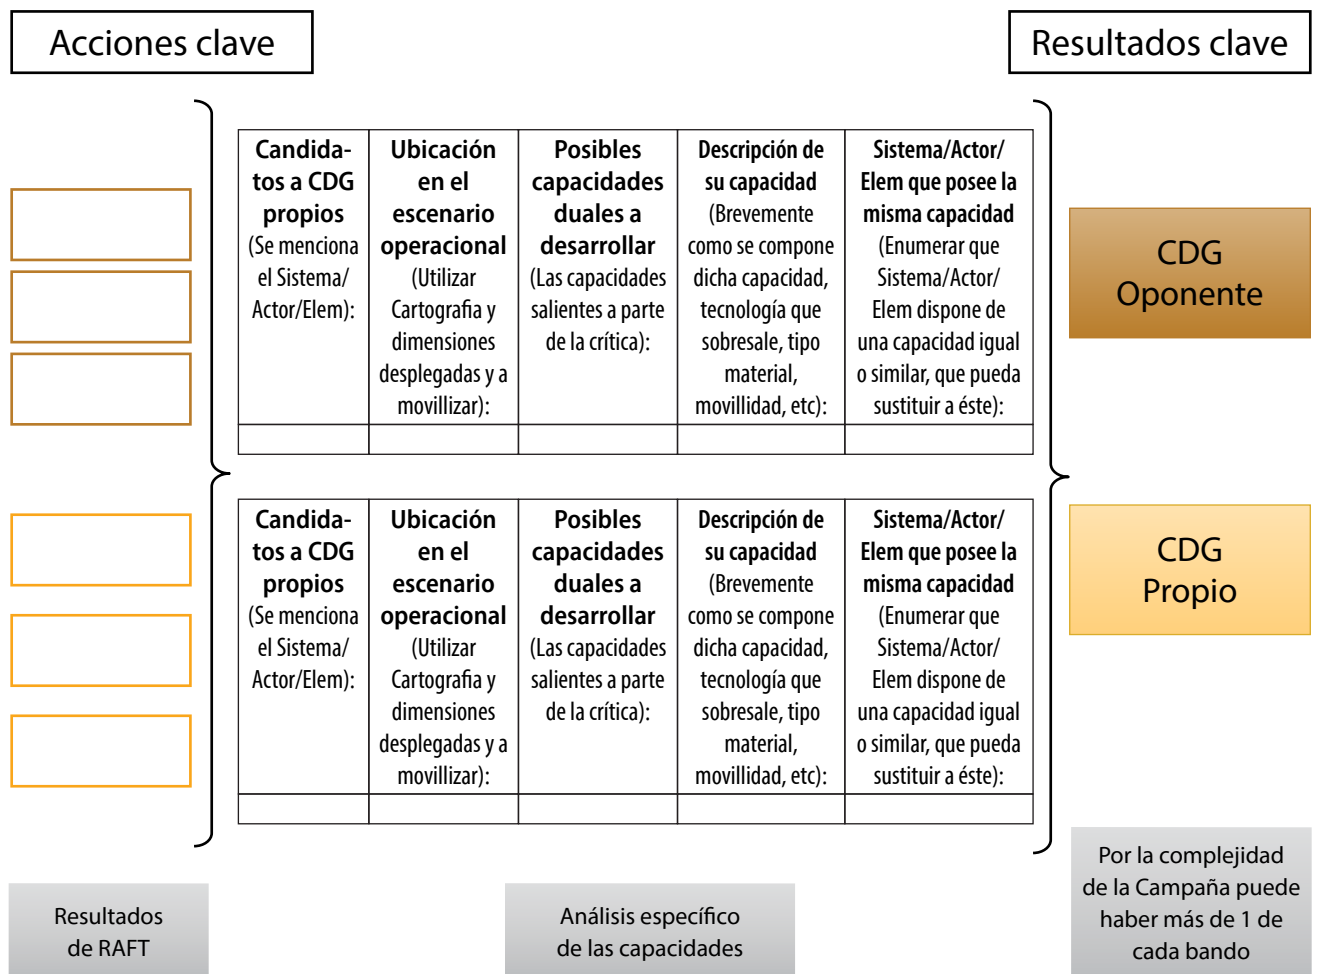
Acciones clave

Resultados clave

| Candidatos a CDG propios (Se menciona el Sistema/ Actor/Elem): | Ubicación en el escenario operacional (Utilizar Cartografia y dimensiones desplegadas y a movillizar): | Posibles capacidades duales a desarrollar (Las capacidades salientes a parte de la crítica): | Descripción de su capacidad (Brevemente como se compone dicha capacidad, tecnología que sobresale, tipo material, movillidad, etc): | Sistema/Actor/ Elem que posee la misma capacidad (Enumerar que Sistema/Actor/ Elem dispone de una capacidad igual o similar, que pueda sustituir a éste): |
|---|---|---|---|---|
| | | | | |

CDG Oponente

| Candidatos a CDG propios (Se menciona el Sistema/ Actor/Elem): | Ubicación en el escenario operacional (Utilizar Cartografia y dimensiones desplegadas y a movillizar): | Posibles capacidades duales a desarrollar (Las capacidades salientes a parte de la crítica): | Descripción de su capacidad (Brevemente como se compone dicha capacidad, tecnología que sobresale, tipo material, movillidad, etc): | Sistema/Actor/ Elem que posee la misma capacidad (Enumerar que Sistema/Actor/ Elem dispone de una capacidad igual o similar, que pueda sustituir a éste): |
|---|---|---|---|---|
| | | | | |

CDG Propio

Resultados de RAFT

Análisis específico de las capacidades

Por la complejidad de la Campaña puede haber más de 1 de cada bando